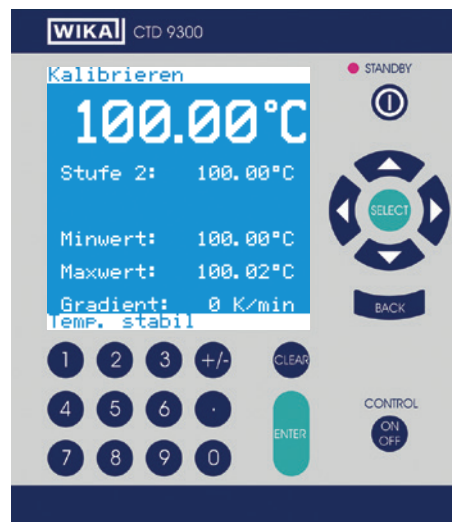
WIKA CTD 9300

Kalibrieren

100.00°C

Stufe 2: 100.00°C

Minwert: 100.00°C

Maxwert: 100.02°C

Gradient: 0 K/min

Temp. stabil

STANDBY

SELECT

BACK

1 2 3 +/-

4 5 6 .

7 8 9 0

CLEAR

ENTER

CONTROL

ON OFF